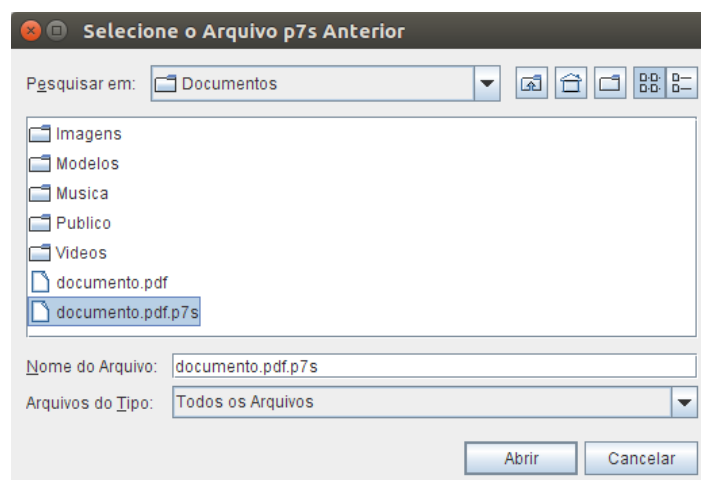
Selecione o Arquivo p7s Anterior

Pesquisar em: Documentos

Imagens
Modelos
Musica
Publico
Videos
documento.pdf
documento.pdf.p7s

Nome do Arquivo: documento.pdf.p7s
Arquivos do Tipo: Todos os Arquivos

Abrir Cancelar